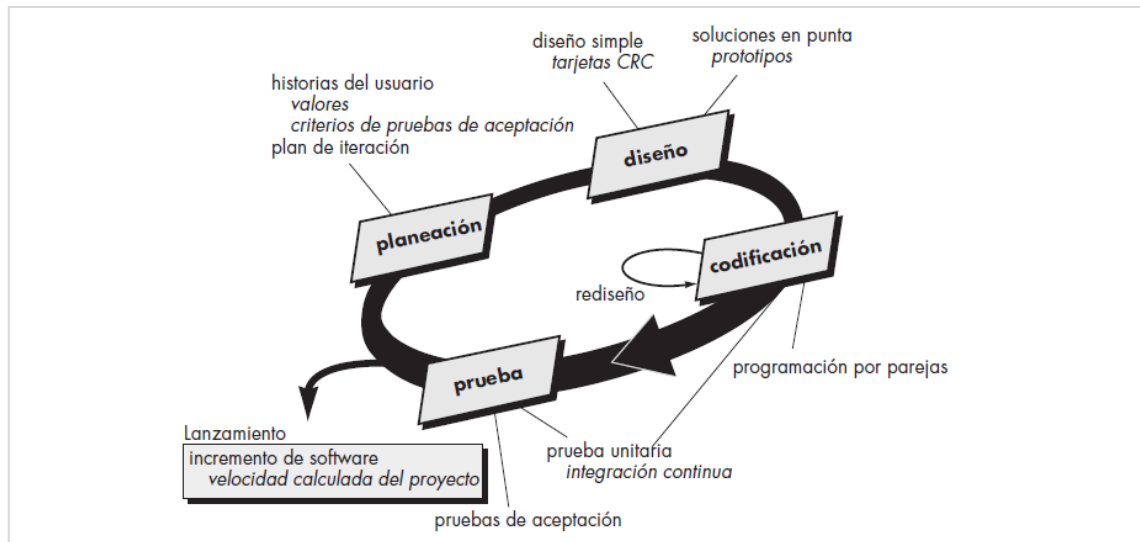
diseño simple
tarjetas CRC

soluciones en punta
prototipos

historias del usuario
valores
criterios de pruebas de aceptación
plan de iteración

diseño

planeación

codificación

rediseño

programación por parejas

prueba

Lanzamiento
incremento de software
velocidad calculada del proyecto

prueba unitaria
integración continua

pruebas de aceptación